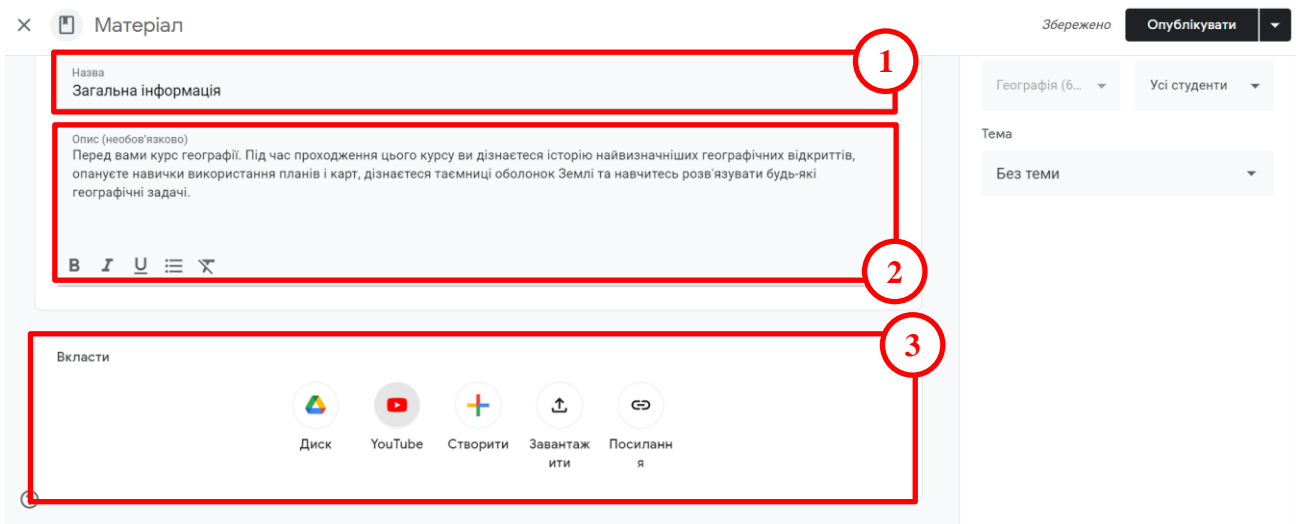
Матеріал

Збережено

Опублікувати

Назва
Загальна інформація

1

Опис (необов'язково)
Перед вами курс географії. Під час проходження цього курсу ви дізнаєтеся історію найвизначніших географічних відкриттів, опануєте навички використання планів і карт, дізнаєтеся таємниці оболонок Землі та навчитесь розв'язувати будь-які географічні задачі.

B I U

2

Вкласти

3

Диск
YouTube
Створити
Завантажити
Посилання

Географія (б...
Усі студенти

Тема
Без теми